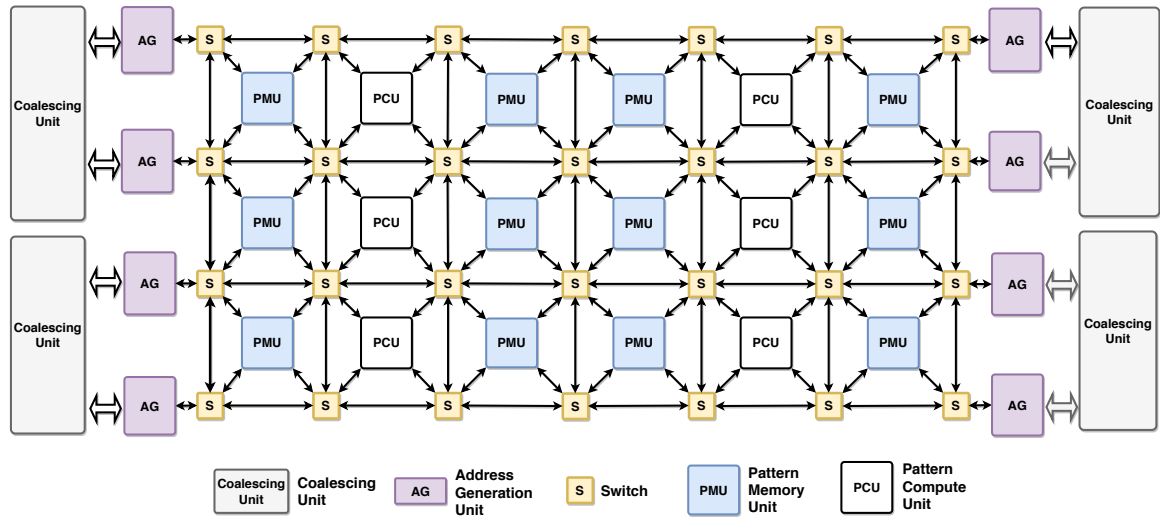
Coalescing Unit

AG

S

S

S

S

S

S

S

AG

Coalescing Unit

PMU

PCU

PMU

PMU

PCU

PMU

AG

S

S

S

S

S

S

S

AG

PMU

PCU

PMU

PMU

PCU

PMU

Coalescing Unit

AG

S

S

S

S

S

S

S

AG

Coalescing Unit

PMU

PCU

PMU

PMU

PCU

PMU

AG

S

S

S

S

S

S

S

AG

Coalescing Unit — Coalescing Unit

AG — Address Generation Unit

S — Switch

PMU — Pattern Memory Unit

PCU — Pattern Compute Unit